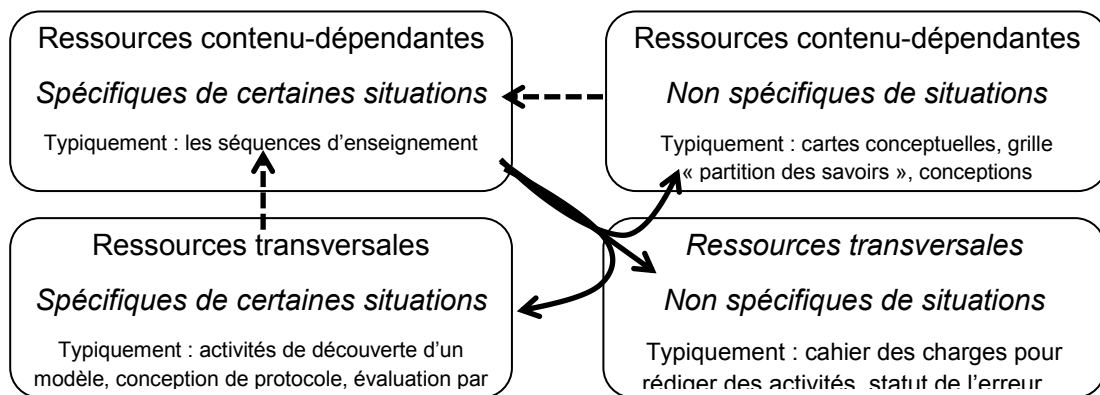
Ressources contenu-dépendantes

*Spécifiques de certaines situations*

Typiquement : les séquences d'enseignement

Ressources contenu-dépendantes

*Non spécifiques de situations*

Typiquement : cartes conceptuelles, grille « partition des savoirs », conceptions

Ressources transversales

*Spécifiques de certaines situations*

Typiquement : activités de découverte d'un modèle, conception de protocole, évaluation par

*Ressources transversales*

*Non spécifiques de situations*

Typiquement : cahier des charges pour rédiger des activités, statut de l'erreur